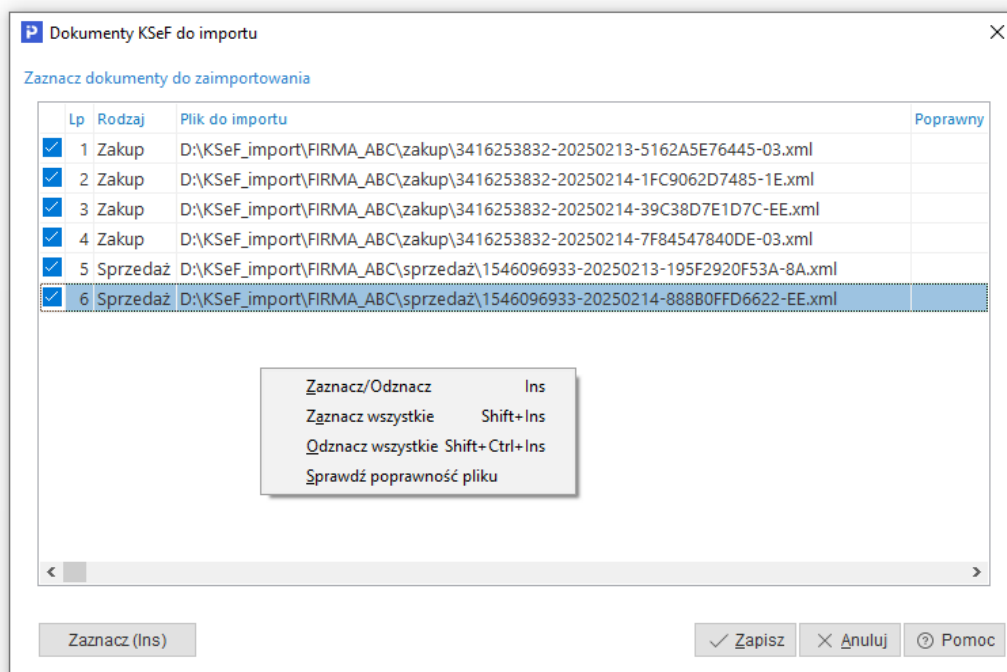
Dokumenty KSeF do importu

Zaznacz dokumenty do zaimportowania

| | Lp | Rodzaj | Plik do importu | Poprawny |
|---|---|---|---|---|
| ✓ | 1 | Zakup | D:\KSeF_import\FIRMA_ABC\zakup\3416253832-20250213-5162A5E76445-03.xml | |
| ✓ | 2 | Zakup | D:\KSeF_import\FIRMA_ABC\zakup\3416253832-20250214-1FC9062D7485-1E.xml | |
| ✓ | 3 | Zakup | D:\KSeF_import\FIRMA_ABC\zakup\3416253832-20250214-39C38D7E1D7C-EE.xml | |
| ✓ | 4 | Zakup | D:\KSeF_import\FIRMA_ABC\zakup\3416253832-20250214-7F84547840DE-03.xml | |
| ✓ | 5 | Sprzedaż | D:\KSeF_import\FIRMA_ABC\sprzedaż\1546096933-20250213-195F2920F53A-8A.xml | |
| ✓ | 6 | Sprzedaż | D:\KSeF_import\FIRMA_ABC\sprzedaż\1546096933-20250214-888B0FFD6622-EE.xml | |

Zaznacz/Odznacz Ins
Zaznacz wszystkie Shift+Ins
Odznacz wszystkie Shift+Ctrl+Ins
Sprawdź poprawność pliku

Zaznacz (Ins)

Zapisz
Anuluj
Pomoc